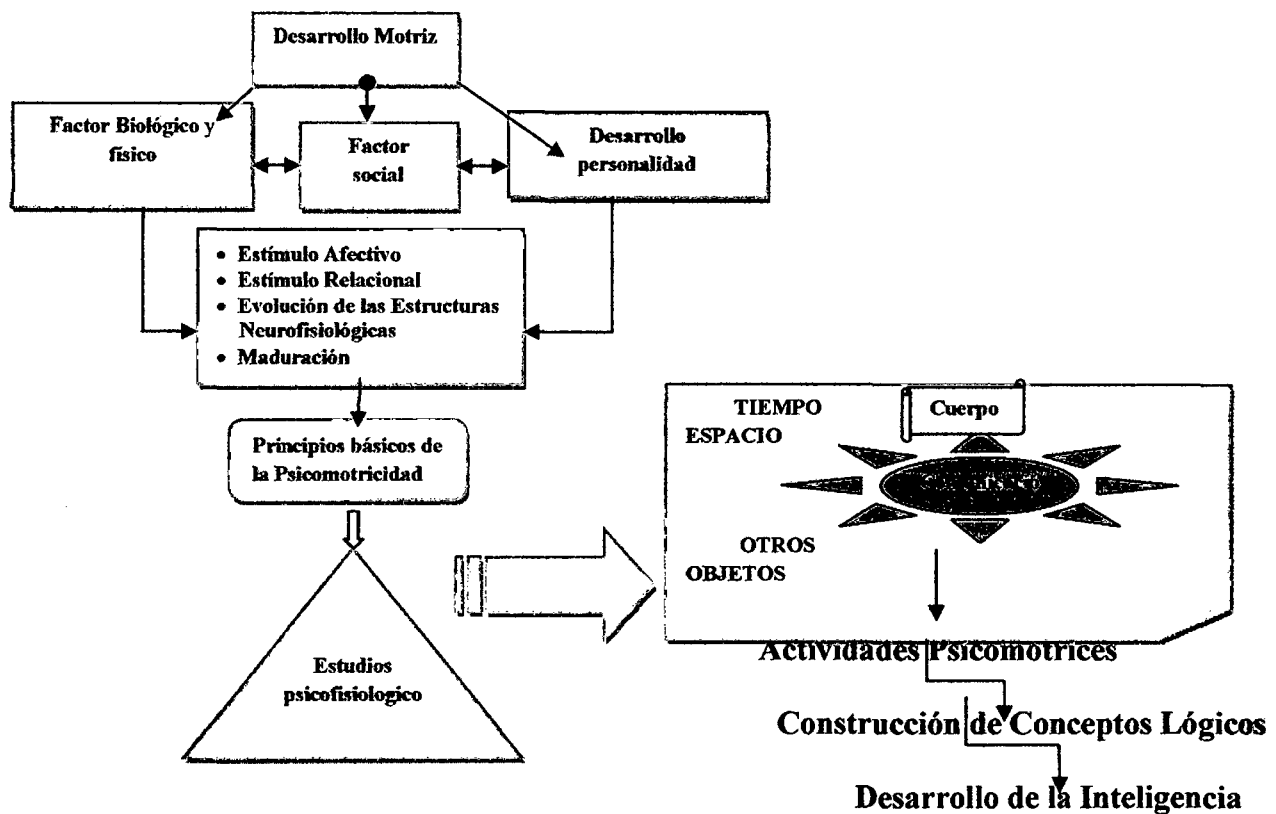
Desarrollo Motriz

Factor Biológico y físico

Factor social

Desarrollo personalidad

- Estímulo Afectivo
- Estímulo Relacional
- Evolución de las Estructuras Neurofisiológicas
- Maduración

Principios básicos de la Psicomotricidad

Estudios psicofisiologico

TIEMPO
ESPACIO

Cuerpo

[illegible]

OTROS
OBJETOS

Actividades Psicomotrices

Construcción de Conceptos Lógicos

Desarrollo de la Inteligencia